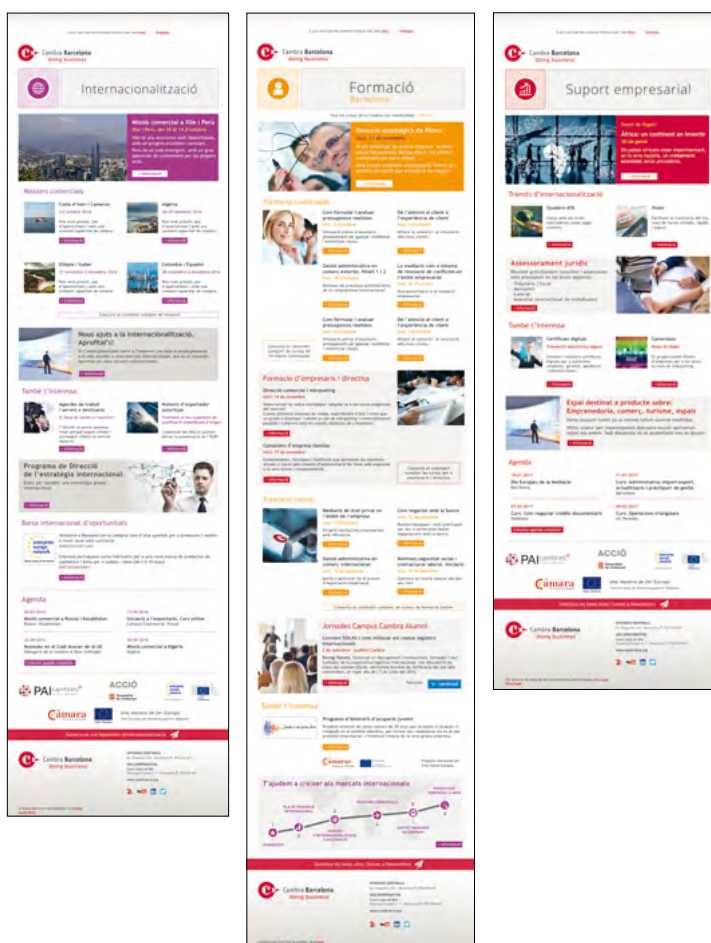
Cambra Barcelona
Doing business

Internacionalització

Missió comercial a Xile i Perú

Missions comercials

Costa d'Ivori i Camerun

Algèria

Etiòpia i Sudan

Colòmbia i Equador

Nous ajuts a la internacionalització. Aprofita'ls!

També t'interessa

Programa de Direcció de l'estratègia internacional

Borsa internacional d'oportunitats

Agenda

PAIcambres

ACCIÓ

Càmara

Cambra Barcelona
Doing business

Formació
Barcelona

Direcció estratègica de Pimes

Formació continuada

Formació d'empresaris i directius

Formació online

Jornades Campus Cambra Alumni

També t'interessa

T'ajudem a créixer als mercats internacionals

Cambra Barcelona
Doing business

Suport empresarial

Àfrica: un continent en invertir

Tràmits d'internacionalització

Assessorament jurídic

També t'interessa

Espai destinat a productes sobre: Emprenedoria, comerç, turisme, espais

Agenda

PAIcambres

ACCIÓ

Càmara

Cambra Barcelona
Doing business